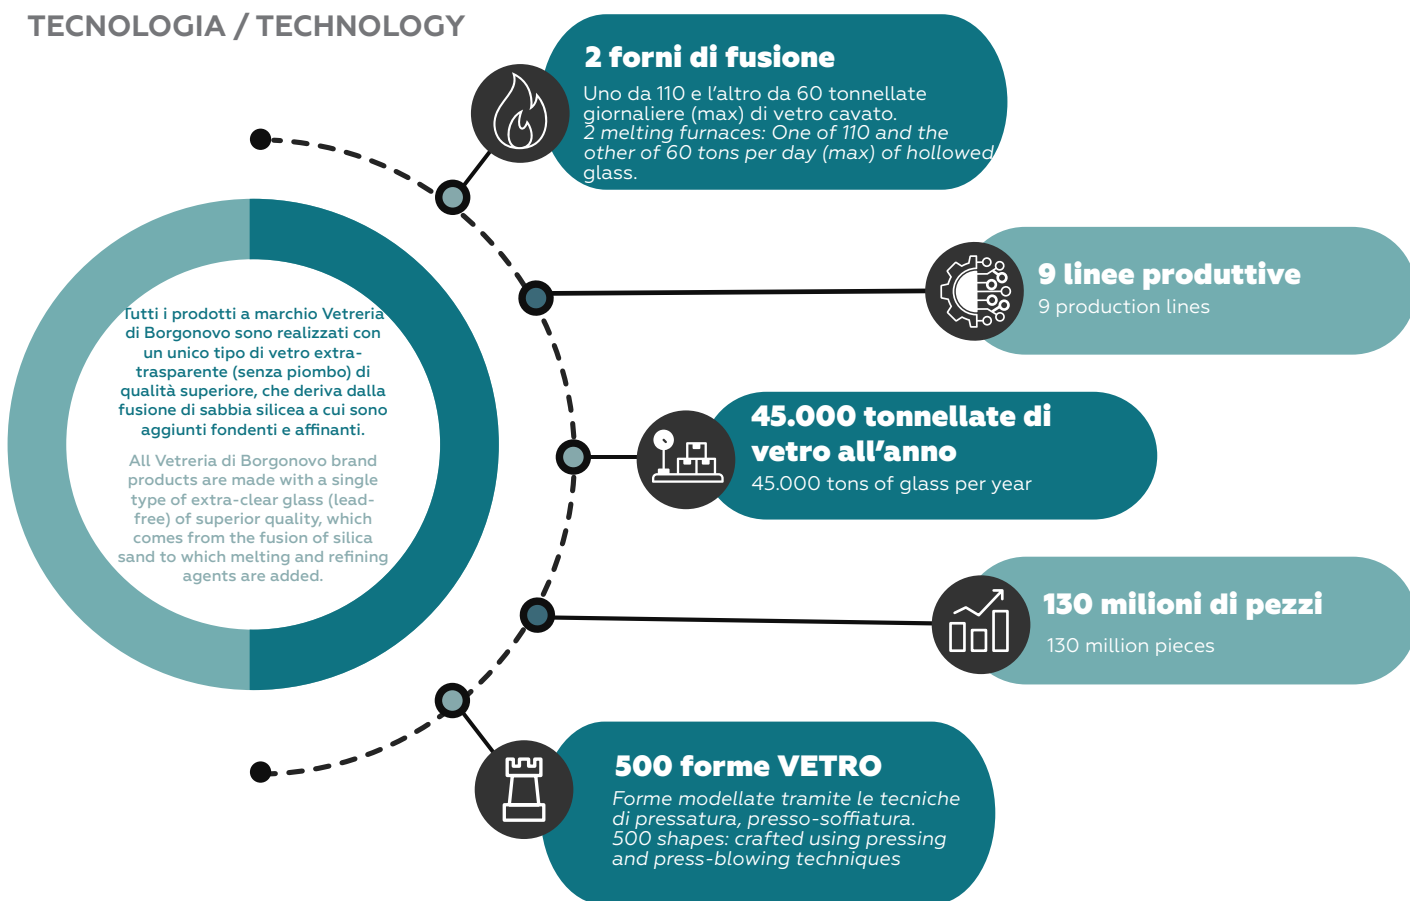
TECNOLOGIA / TECHNOLOGY

2 forni di fusione

Uno da 110 e l'altro da 60 tonnellate giornaliere (max) di vetro cavato.
2 melting furnaces: One of 110 and the other of 60 tons per day (max) of hollowed glass.

9 linee produttive

9 production lines

Tutti i prodotti a marchio Vetreria di Borgonovo sono realizzati con un unico tipo di vetro extra-trasparente (senza piombo) di qualità superiore, che deriva dalla fusione di sabbia silicea a cui sono aggiunti fondenti e affinanti.

All Vetreria di Borgonovo brand products are made with a single type of extra-clear glass (lead-free) of superior quality, which comes from the fusion of silica sand to which melting and refining agents are added.

45.000 tonnellate di vetro all'anno

45.000 tons of glass per year

130 milioni di pezzi

130 million pieces

500 forme VETRO

Forme modellate tramite le tecniche di pressatura, presso-soffiatura.
500 shapes: crafted using pressing and press-blowing techniques